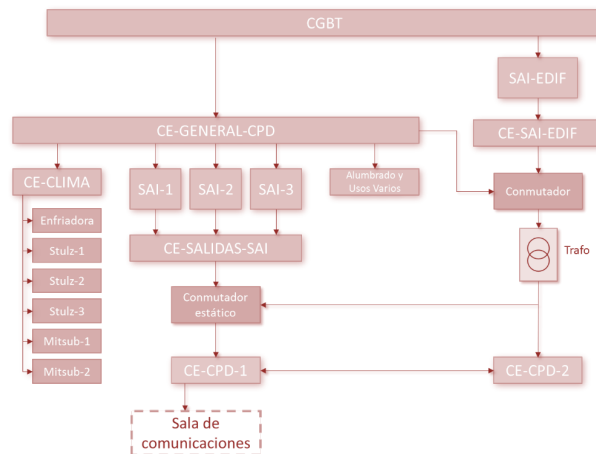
CGBT

SAI-EDIF

CE-GENERAL-CPD

CE-SAI-EDIF

CE-CLIMA

SAI-1

SAI-2

SAI-3

Alumbrado y Usos Varios

Conmutador

Enfriadora

Stulz-1

Stulz-2

Stulz-3

Mitsub-1

Mitsub-2

CE-SALIDAS-SAI

Trafo

Conmutador estático

CE-CPD-1

CE-CPD-2

Sala de comunicaciones